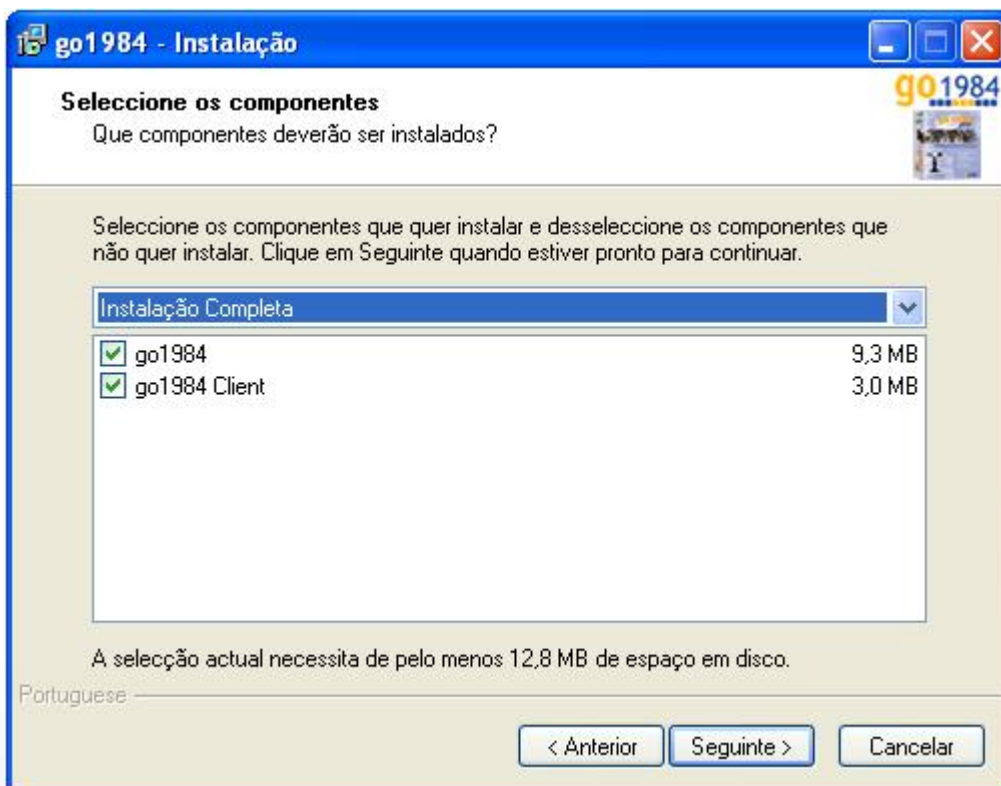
go1984 - Instalação

Seleccione os componentes
Que componentes deverão ser instalados?

go1984

Seleccione os componentes que quer instalar e desseleccione os componentes que não quer instalar. Clique em Seguinte quando estiver pronto para continuar.

Instalação Completa

| | |
|---|---|
| go1984 | 9,3 MB |
| go1984 Client | 3,0 MB |

A selecção actual necessita de pelo menos 12,8 MB de espaço em disco.

Portuguese

< Anterior
Seguinte >
Cancelar